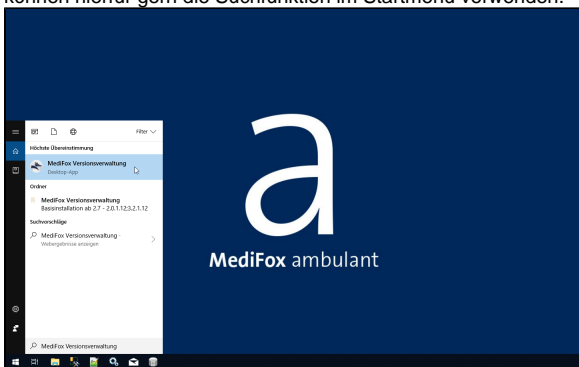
können hierfür gern die Suchfunktion im Startmenü verwenden.

Filter

Höchste Übereinstimmung

MediFox Versionsverwaltung
Desktop-App

Ordner

MediFox Versionsverwaltung
Basisinstallation ab 2.7 - 2.0.1.12;3.2.1.12

Suchvorschläge

MediFox Versionsverwaltung - Webergebnisse anzeigen

MediFox Versionsverwaltung

a

MediFox ambulant